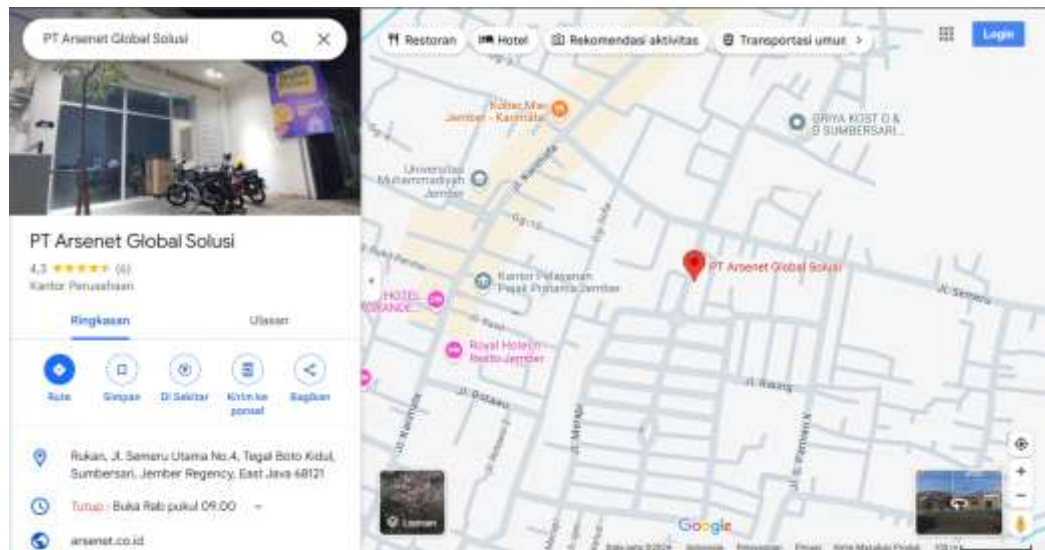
PT Arsenet Global Solusi

PT Arsenet Global Solusi
4,3 ★★★★★ (6)
Kantor Perusahaan

Ringkasan
Ulasan

Rute
Simpan
Di Sekitar
Kirim ke ponsel
Bagikan

Rukan, Jl. Semeru Utama No.4, Tegal Boto Kidul, Sumbersari, Jember Regency, East Java 68121

Tutup · Buka Rab pukul 09.00

arsenet.co.id

Restoran
Hotel
Rekomendasi aktivitas
Transportasi umum
Login

Kober Mie Jember - Kaliurang
GRIYA KOST D & D SUMBERSARI
Universitas Muhammadiyah Jember
Jl. Kalimantan
PT Arsenet Global Solusi
Jl. Semeru
Kantor Pelayanan Pajak Pratama Jember
HOTEL GRANDE
Royal Hotel n Resto Jember
Jl. Riau
Jl. Bengawan
Jl. Kalimantan
Jl. Merapi
Jl. Brantas
Jl. Jawa
Jl. Sumatra
Lapisan
Google